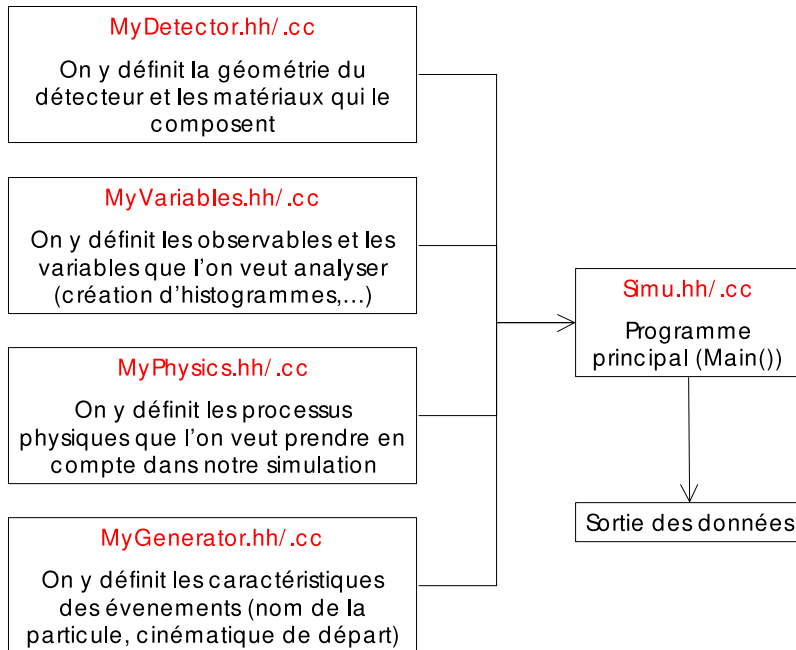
MyDetector.hh/.cc

On y définit la géométrie du détecteur et les matériaux qui le composent

MyVariables.hh/.cc

On y définit les observables et les variables que l'on veut analyser (création d'histogrammes,...)

MyPhysics.hh/.cc

On y définit les processus physiques que l'on veut prendre en compte dans notre simulation

MyGenerator.hh/.cc

On y définit les caractéristiques des évenements (nom de la particule, cinématique de départ)

Simu.hh/.cc

Programme principal (Main())

Sortie des données